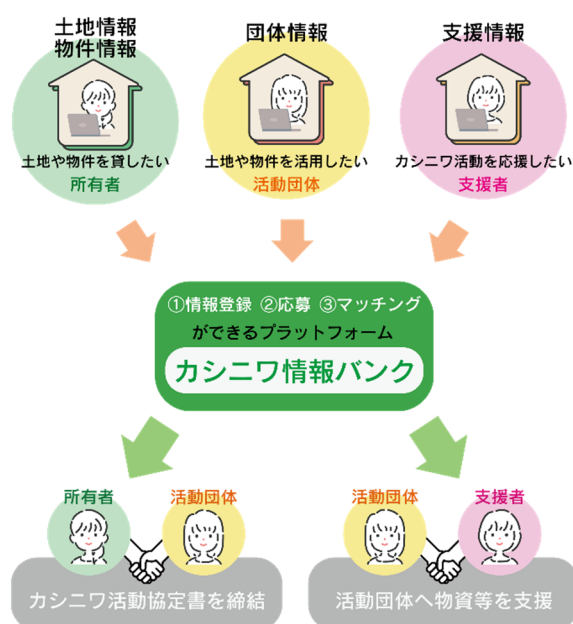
土地情報
物件情報

団体情報

支援情報

土地や物件を貸したい
所有者

土地や物件を活用したい
活動団体

カシニワ活動を応援したい
支援者

①情報登録 ②応募 ③マッチング
ができるプラットフォーム
カシニワ情報バンク

所有者
活動団体
カシニワ活動協定書を締結

活動団体
支援者
活動団体へ物資等を支援